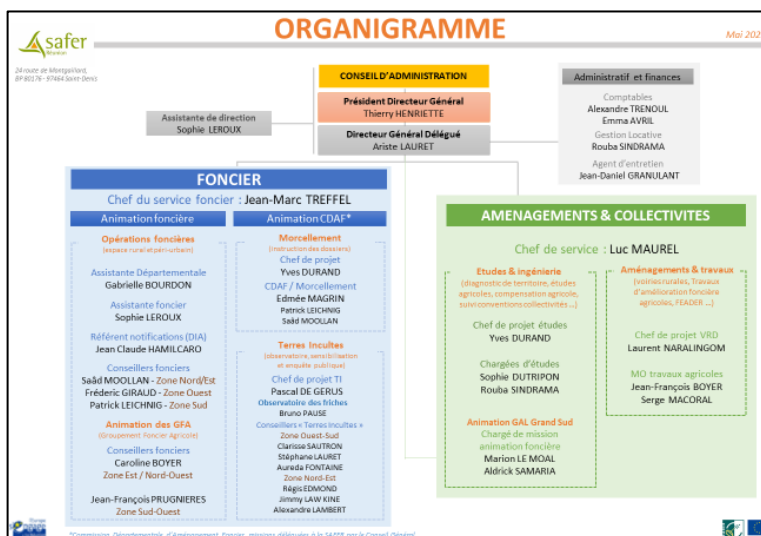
safer
Réunion

ORGANIGRAMME

Mai 202

24 route de Montgaillard, BP 90176 - 97464 Saint-Denis

CONSEIL D'ADMINISTRATION

Président Directeur Général
Thierry HENRIETTE

Directeur Général Délégué
Ariste LAURET

Assistante de direction
Sophie LEROUX

Administratif et finances
Comptables
Alexandre TRENOUL
Emma AVRIL
Gestion Locative
Rouba SINDRAMA
Agent d'entretien
Jean-Daniel GRANULANT

FONCIER
Chef du service foncier : Jean-Marc TREFFEL

Animation foncière

Opérations foncières
(espace rural et péri-urbain)

Assistante Départementale
Gabrielle BOURDON

Assistante foncier
Sophie LEROUX

Référent notifications (DIA)
Jean Claude HAMILCARO

Conseillers fonciers
Saâd MOOLLAN - Zone Nord/Est
Fréderic GIRAUD - Zone Ouest
Patrick LEICHNIG - Zone Sud

Animation des GFA
(Groupement Foncier Agricole)

Conseillers fonciers
Caroline BOYER
Zone Est / Nord-Ouest

Jean-François PRUGNIERES
Zone Sud-Ouest

Animation CDAF*

Morcellement
(instruction des dossiers)
Chef de projet
Yves DURAND
CDAF / Morcellement
Edmée MAGRIN
Patrick LEICHNIG
Saâd MOOLLAN

Terres Incultes
(observatoire, sensibilisation et enquête publique)
Chef de projet TI
Pascal DE GERUS
Observatoire des friches
Bruno PAUSE
Conseillers « Terres incultes »
Zone Ouest-Sud
Clarisse SAUTRON
Stéphane LAURET
Aureda FONTAINE
Zone Nord-Est
Régis EDMOND
Jimmy LAW KINE
Alexandre LAMBERT

AMENAGEMENTS & COLLECTIVITES
Chef de service : Luc MAUREL

Etudes & ingénierie
(diagnostic de territoire, études agricoles, compensation agricole, suivi conventions collectivités ...)
Chef de projet études
Yves DURAND
Chargées d'études
Sophie DUTRIPON
Rouba SINDRAMA

Animation GAL Grand Sud
Chargé de mission animation foncière
Marion LE MOAL
Aldrick SAMARIA

Aménagements & travaux
(voiries rurales, Travaux d'amélioration foncière agricoles, FEADER ...)
Chef de projet VRD
Laurent NARALINGOM
MO travaux agricoles
Jean-François BOYER
Serge MACORAL

*Commission Départementale d'Aménagement Foncier, missions déléguées à la SAFER par le Conseil Général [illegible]